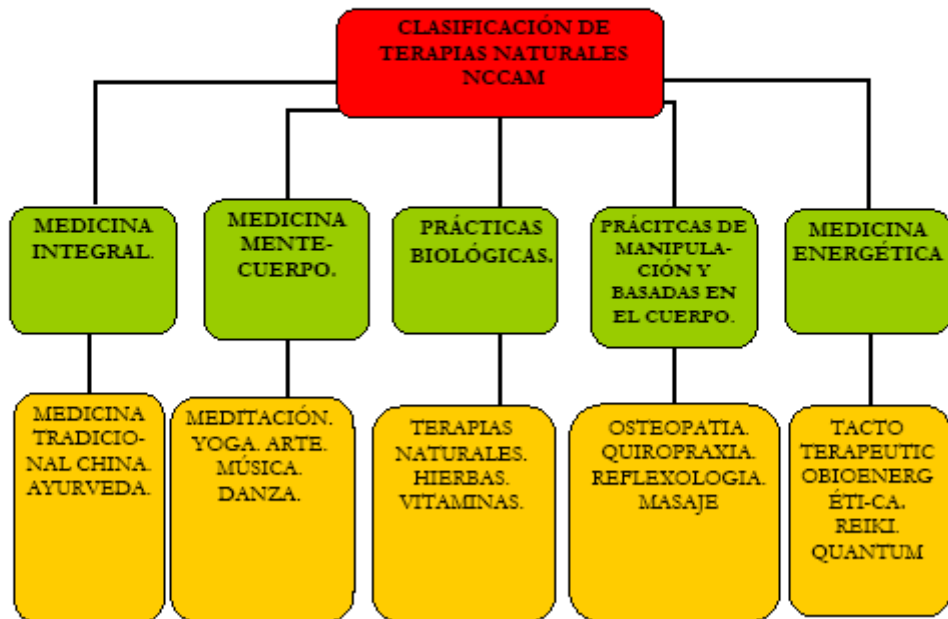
CLASIFICACIÓN DE TERAPIAS NATURALES NCCAM

MEDICINA INTEGRAL.

MEDICINA MENTE-CUERPO.

PRÁCTICAS BIOLÓGICAS.

PRÁCITCAS DE MANIPULACIÓN Y BASADAS EN EL CUERPO.

MEDICINA ENERGÉTICA

MEDICINA TRADICIONAL CHINA. AYURVEDA.

MEDITACIÓN. YOGA. ARTE. MÚSICA. DANZA.

TERAPIAS NATURALES. HIERBAS. VITAMINAS.

OSTEOPATIA. QUIROPRAXIA. REFLEXOLOGIA. MASAJE

TACTO TERAPEUTIC OBIOENERG ÉTI-CA. REIKI. QUANTUM